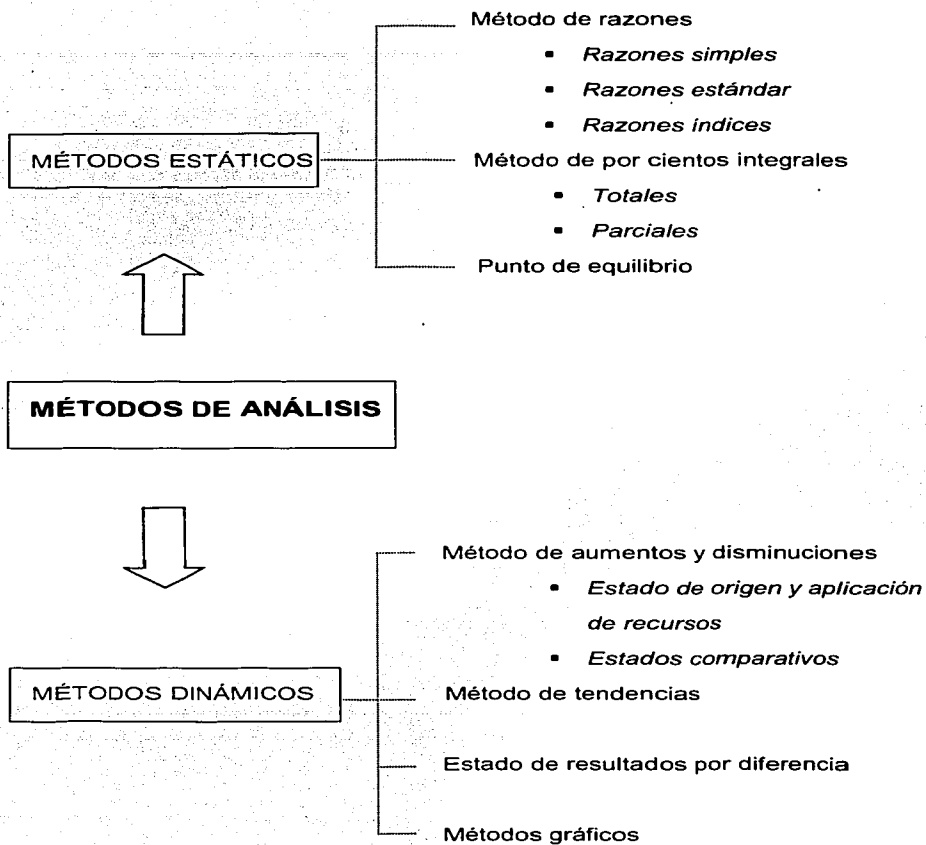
Método de razones

- Razones simples
- Razones estándar
- Razones indices

MÉTODOS ESTÁTICOS

Método de por cientos integrales

- Totales
- Parciales

Punto de equilibrio

MÉTODOS DE ANÁLISIS

Método de aumentos y disminuciones

- Estado de origen y aplicación de recursos
- Estados comparativos

MÉTODOS DINÁMICOS

Método de tendencias

Estado de resultados por diferencia

Métodos gráficos